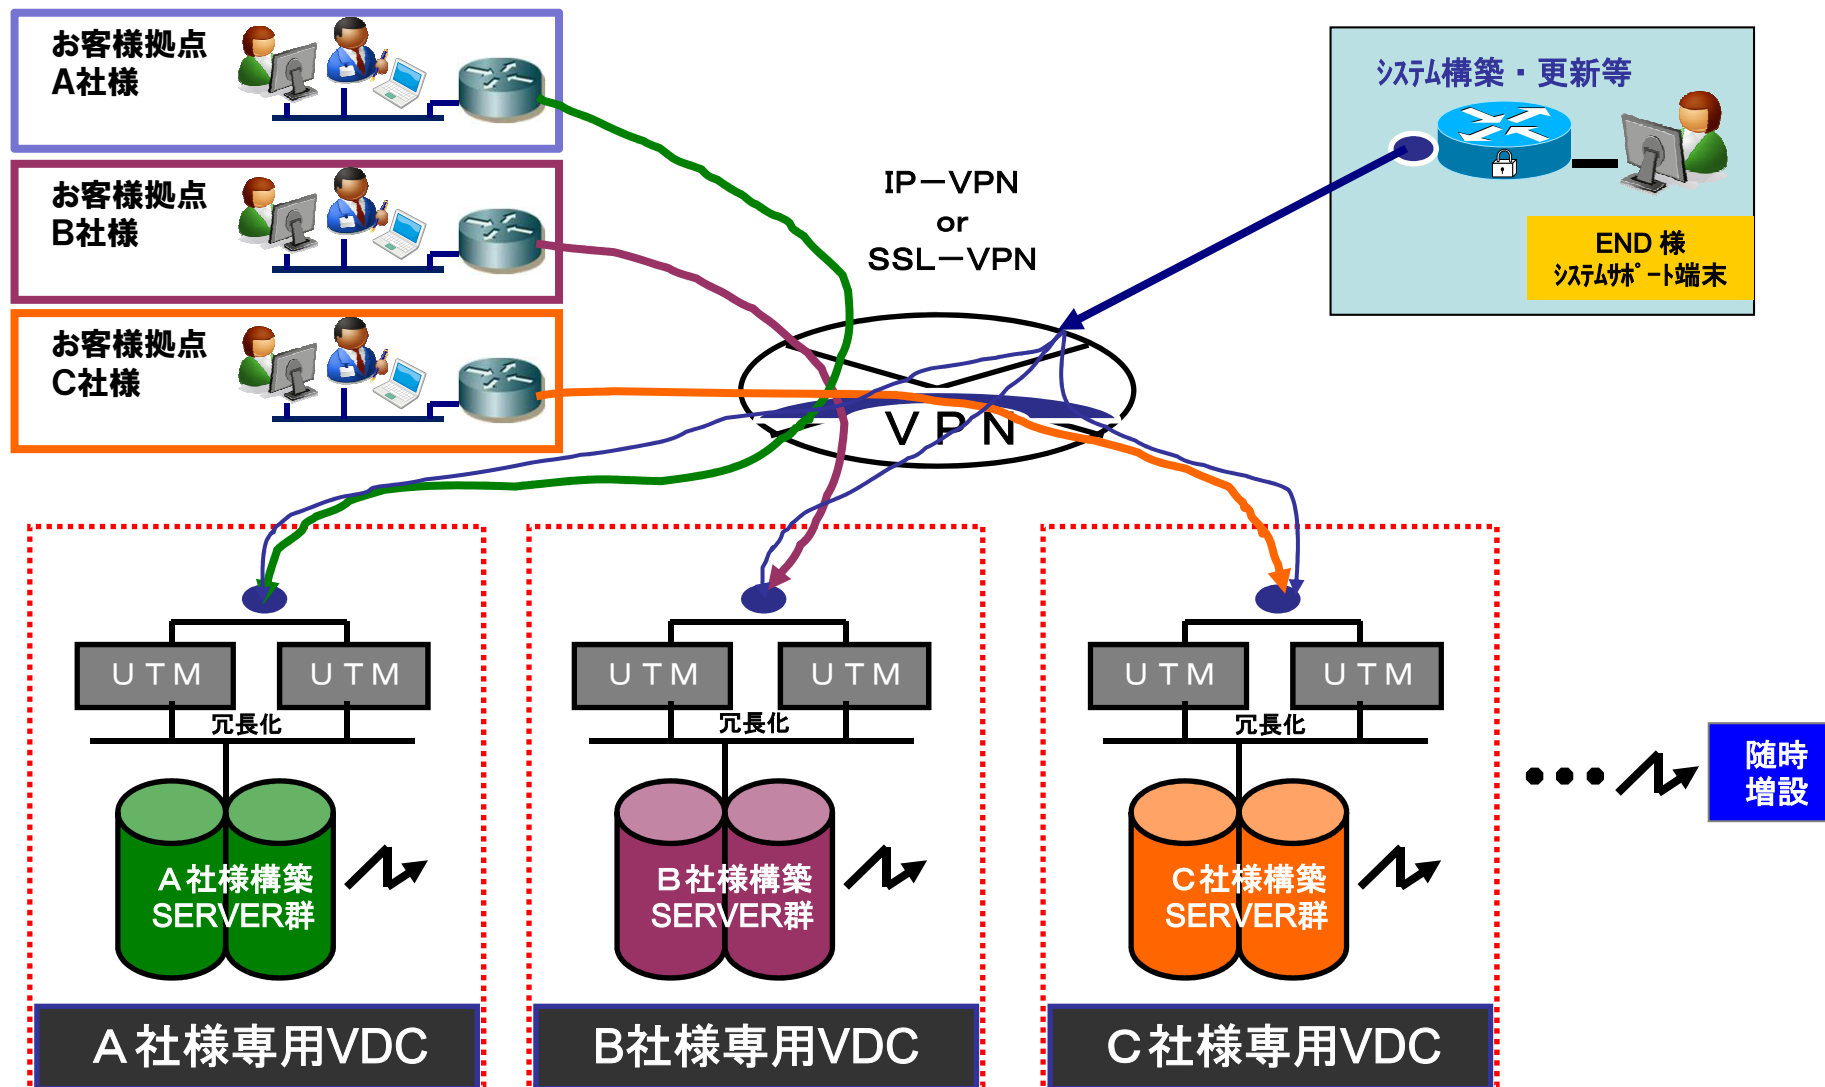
お客様拠点
A社様

お客様拠点
B社様

お客様拠点
C社様

IP－VPN
or
SSL－VPN

ｼｽﾃﾑ構築・更新等

END 様
ｼｽﾃﾑｻﾎﾟｰﾄ端末

VPN

UTM UTM
冗長化
A社様構築
SERVER群
A社様専用VDC

UTM UTM
冗長化
B社様構築
SERVER群
B社様専用VDC

UTM UTM
冗長化
C社様構築
SERVER群
C社様専用VDC

•••

随時
増設